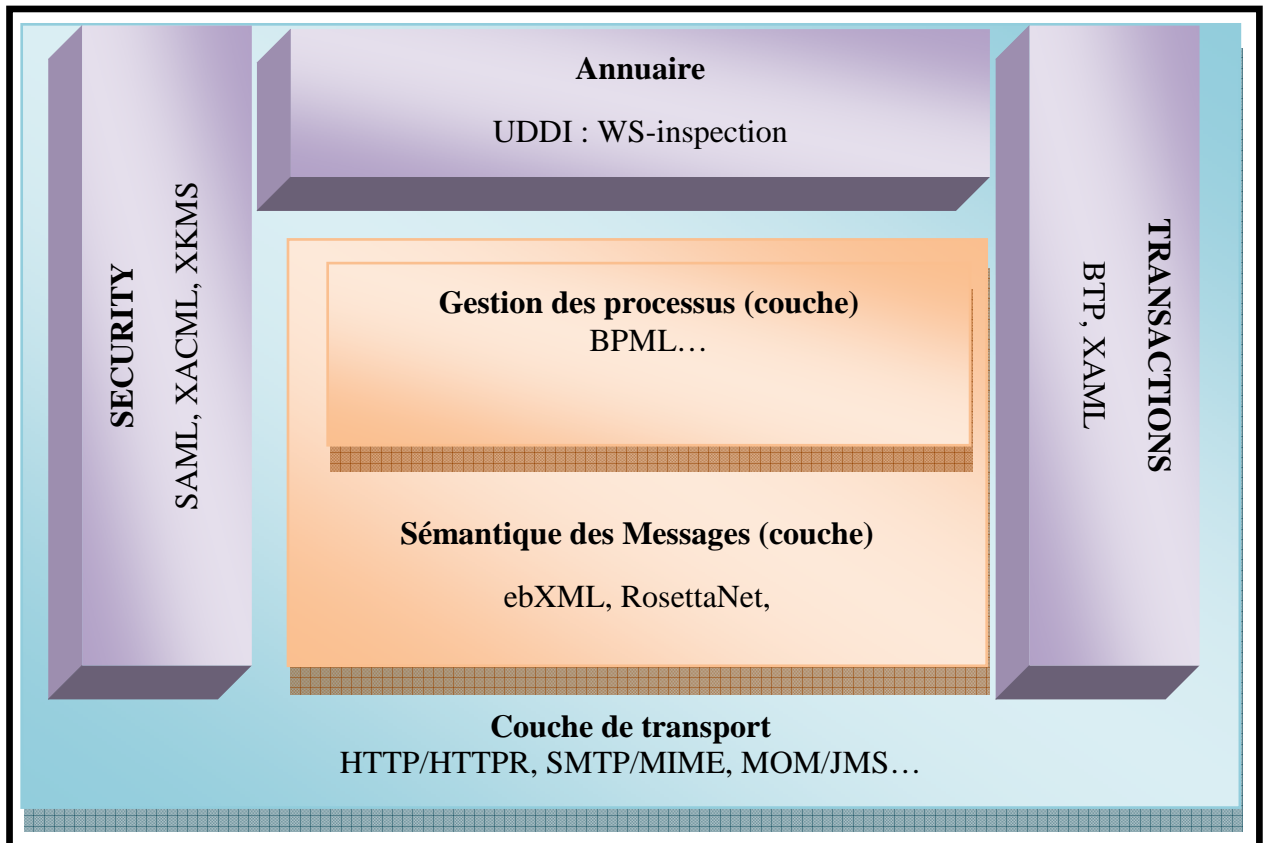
SECURITY
SAML, XACML, XKMS

Annuaire
UDDI : WS-inspection

Gestion des processus (couche)
BPML…

Sémantique des Messages (couche)
ebXML, RosettaNet,

TRANSACTIONS
BTP, XAML

Couche de transport
HTTP/HTTPR, SMTP/MIME, MOM/JMS…